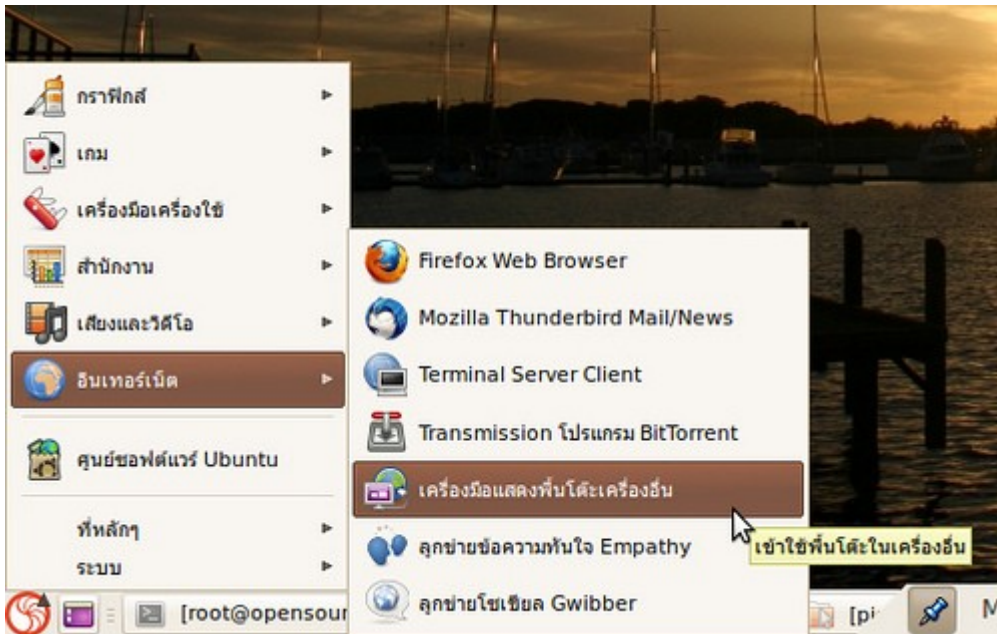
กราฟิกส์
เกม
เครื่องมือเครื่องใช้
สำนักงาน
เสียงและวิดีโอ
อินเทอร์เน็ต
ศูนย์ซอฟต์แวร์ Ubuntu
ที่หลักๆ
ระบบ

Firefox Web Browser
Mozilla Thunderbird Mail/News
Terminal Server Client
Transmission โปรแกรม BitTorrent
เครื่องมือแสดงพื้นโต๊ะเครื่องอื่น
ลูกข่ายข้อความทันใจ Empathy
ลูกข่ายโซเชียล Gwibber

เข้าใช้พื้นโต๊ะในเครื่องอื่น

[root@opensou
[pi
M